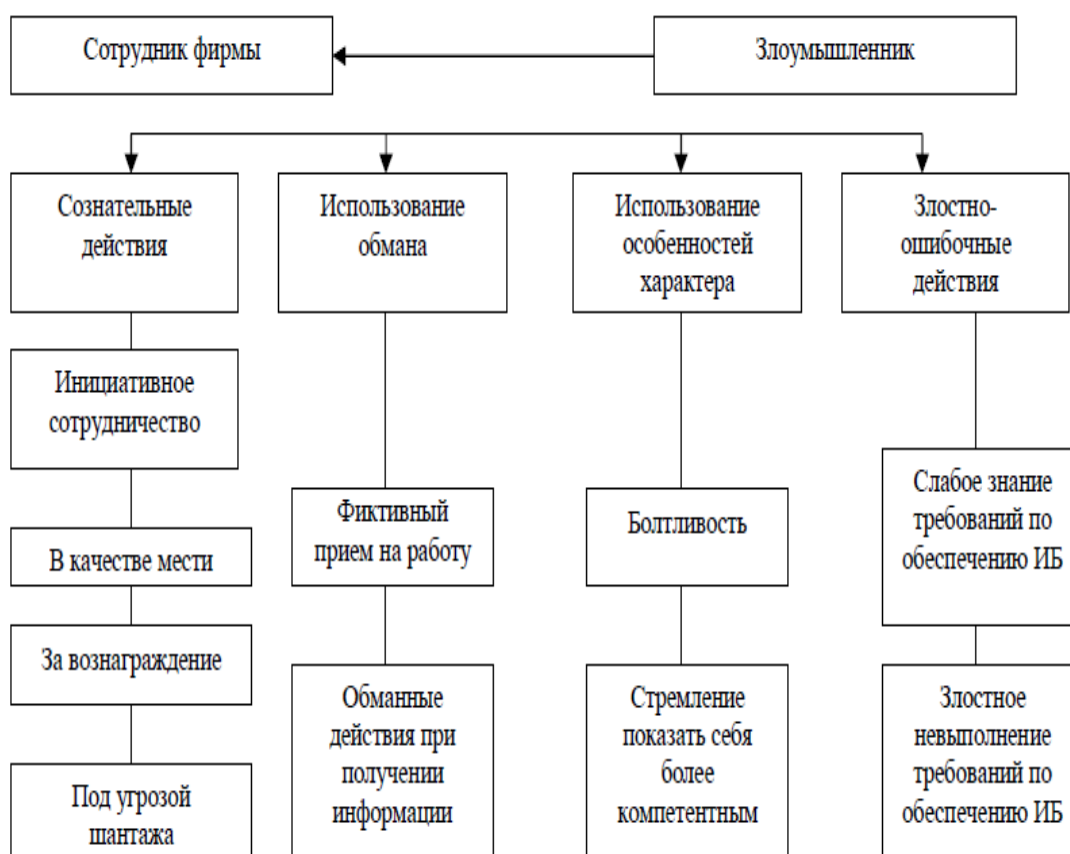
Сотрудник фирмы

Злоумышленник

Сознательные действия

Использование обмана

Использование особенностей характера

Злостно-ошибочные действия

Инициативное сотрудничество

В качестве мести

За вознаграждение

Под угрозой шантажа

Фиктивный прием на работу

Обманные действия при получении информации

Болтливость

Стремление показать себя более компетентным

Слабое знание требований по обеспечению ИБ

Злостное невыполнение требований по обеспечению ИБ